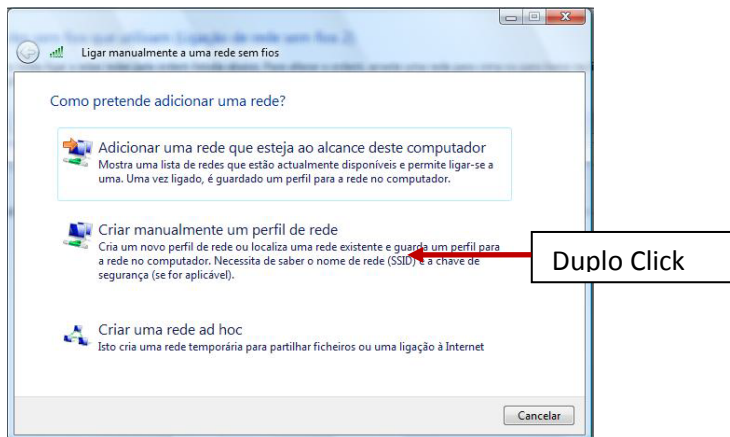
Ligar manualmente a uma rede sem fios

Como pretende adicionar uma rede?

Adicionar uma rede que esteja ao alcance deste computador
Mostra uma lista de redes que estão actualmente disponíveis e permite ligar-se a uma. Uma vez ligado, é guardado um perfil para a rede no computador.

Criar manualmente um perfil de rede
Cria um novo perfil de rede ou localiza uma rede existente e guarda um perfil para a rede no computador. Necessita de saber o nome de rede (SSID) e a chave de segurança (se for aplicável).

Duplo Click

Criar uma rede ad hoc
Isto cria uma rede temporária para partilhar ficheiros ou uma ligação à Internet

Cancelar